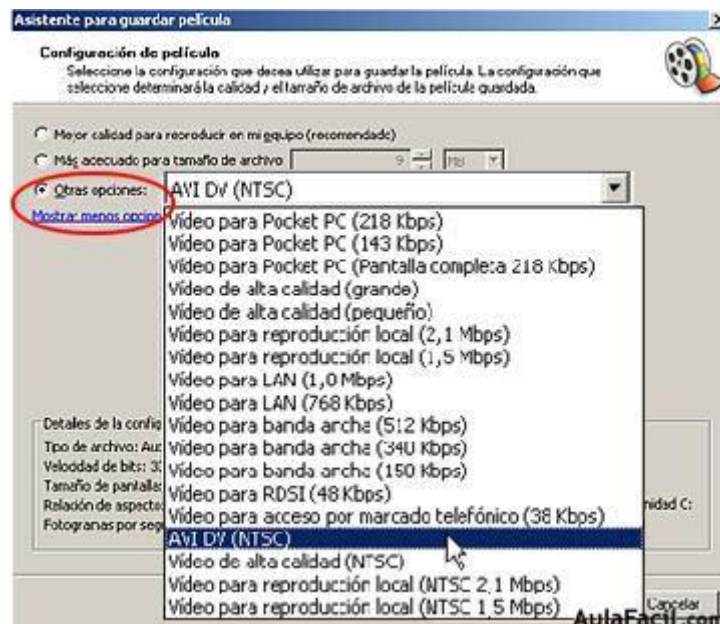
Asistente para guardar película

Configuración de película
Seleccione la configuración que desea utilizar para guardar la película. La configuración que seleccione determinará la calidad y el tamaño de archivo de la película guardada.

Mejor calidad para reproducir en mi equipo (recomendado)
Más adecuado para tamaño de archivo 9 MB
Otras opciones: AVI DV (NTSC)
Mostrar menos opcion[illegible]

Vídeo para Pocket PC (218 Kbps)
Vídeo para Pocket PC (143 Kbps)
Vídeo para Pocket PC (Pantalla completa 218 Kbps)
Vídeo de alta calidad (grande)
Vídeo de alta calidad (pequeño)
Vídeo para reproducción local (2,1 Mbps)
Vídeo para reproducción local (1,5 Mbps)
Vídeo para LAN (1,0 Mbps)
Vídeo para LAN (768 Kbps)
Vídeo para banda ancha (512 Kbps)
Vídeo para banda ancha (340 Kbps)
Vídeo para banda ancha (150 Kbps)
Vídeo para RDSI (48 Kbps)
Vídeo para acceso por marcado telefónico (38 Kbps)
AVI DV (NTSC)
Vídeo de alta calidad (NTSC)
Vídeo para reproducción local (NTSC 2,1 Mbps)
Vídeo para reproducción local (NTSC 1,5 Mbps)

Detalles de la config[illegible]
Tipo de archivo: Au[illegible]
Velocidad de bits: 3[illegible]
Tamaño de pantalla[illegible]
Relación de aspecto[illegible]
Fotogramas por seg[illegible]
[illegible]nidad C:

Cancelar
AulaFacil.com